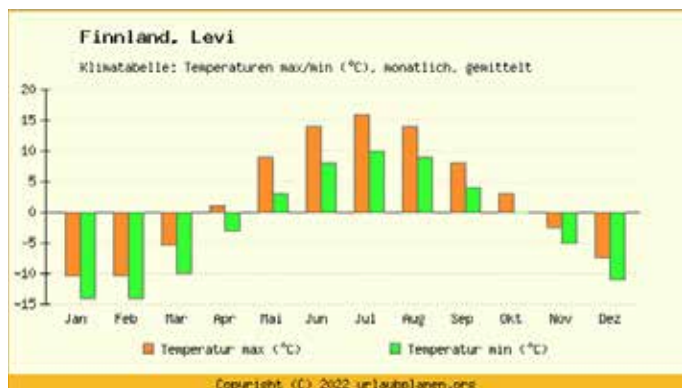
Finnland, Levi

Klimatabelle: Temperaturen max/min (°C), monatlich, gemittelt

20
15
10
5
0
-5
-10
-15

Jan Feb Mar Apr Mai Jun Jul Aug Sep Okt Nov Dez

Temperatur max (°C)
Temperatur min (°C)

Copyright (C) 2022 urlaubplanen.org